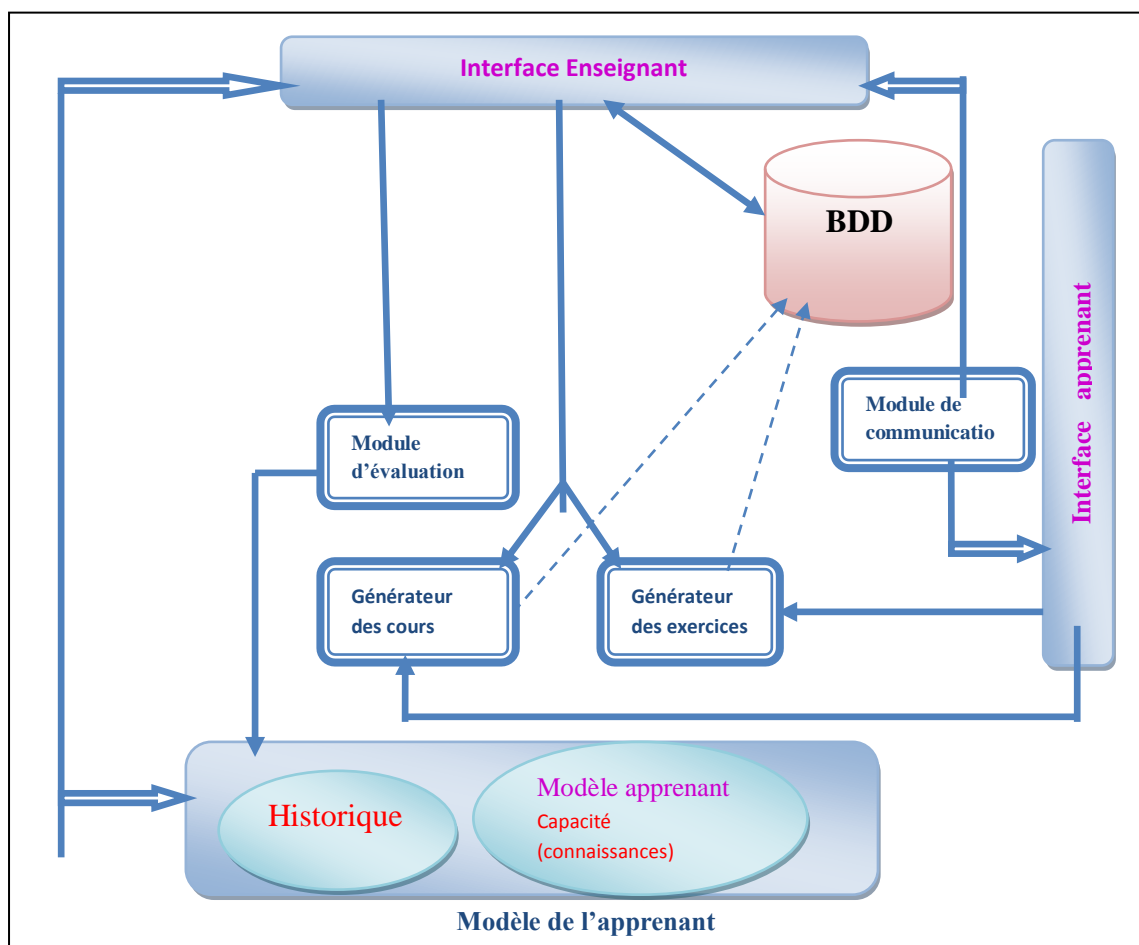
Interface Enseignant

BDD

Interface apprenant

Module de communicatio

Module d'évaluation

Générateur des cours

Générateur des exercices

Historique

Modèle apprenant
Capacité
(connaissances)

Modèle de l'apprenant